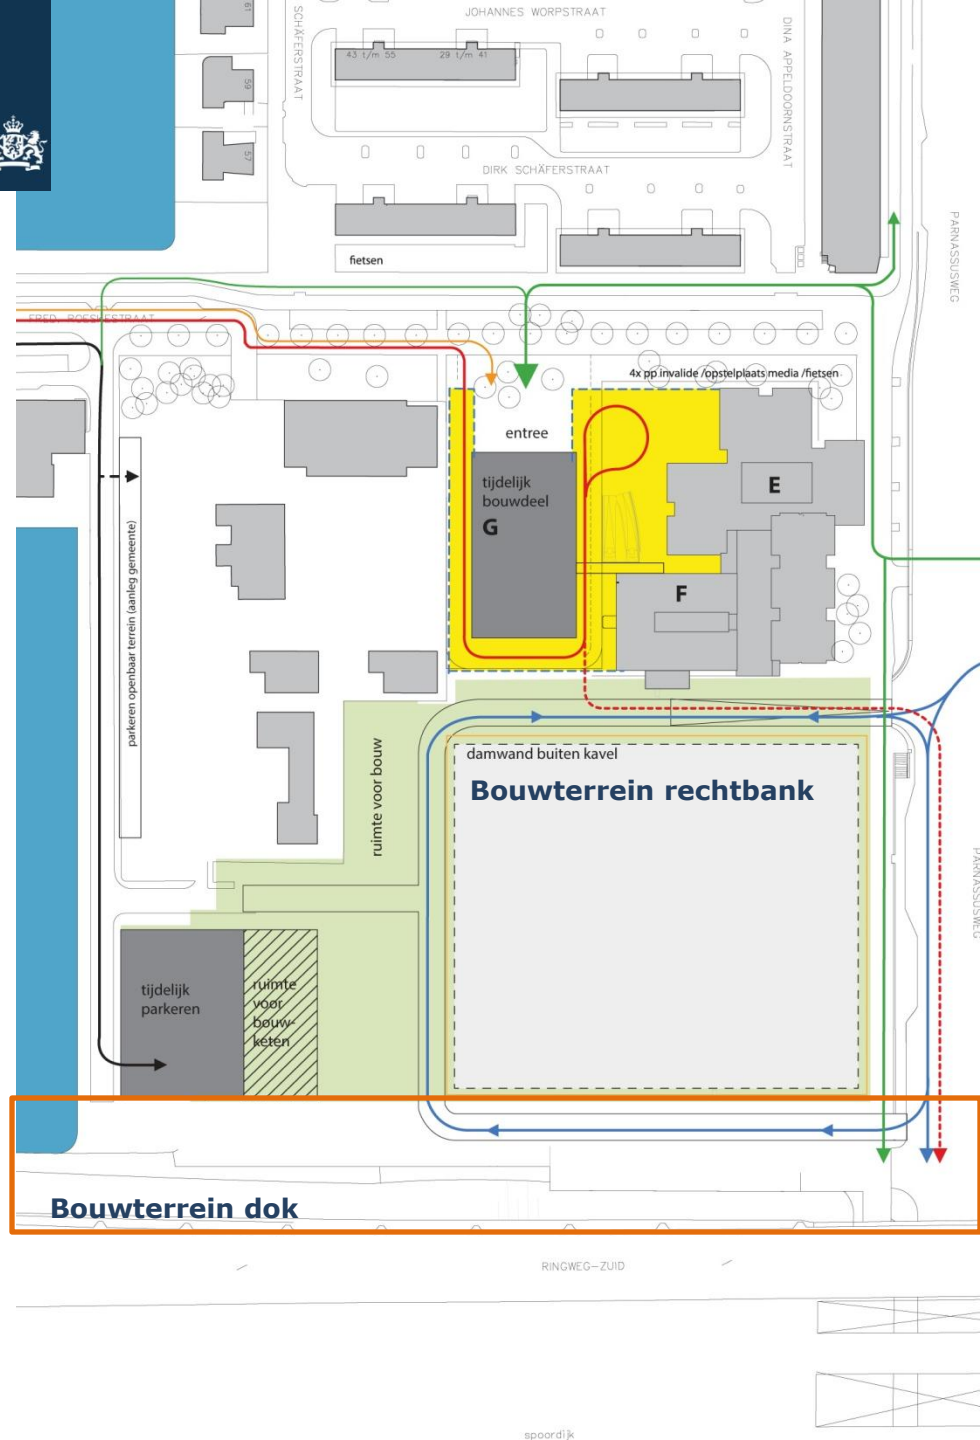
JOHANNES WORPSTRAAT
SCHÄFERSTRAAT
DINA APPELDOORNSTRAAT
61
59
57
43 t/m 55
29 t/m 41
DIRK SCHÄFERSTRAAT
fietsen
PARNASSUSWEG
FRED ROESKESTRAAT
4x pp invalide /opstelplaats media /fietsen
entree
tijdelijk bouwdeel
G
E
F
parkeren openbaar terrein (aanleg gemeente)
ruimte voor bouw
damwand buiten kavel
Bouwterrein rechtbank
PARNASSUSWEG
tijdelijk parkeren
ruimte voor bouwketen
Bouwterrein dok
RINGWEG–ZUID
spoordijk